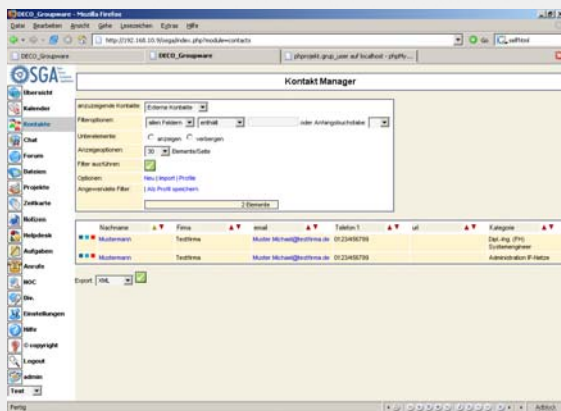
DECO_Groupware - Mozilla Firefox
Datei Bearbeiten Ansicht Gehe Lesezeichen Extras Hilfe
http://192.168.10.9/osga/index.php?module=contacts
DECO_Groupware
DECO_Groupware
phpprojekt.grup_user auf localhost - phpMy...
OSGA
Übersicht
Kalender
Kontakte
Chat
Forum
Dateien
Projekte
Zeitkarte
Notizen
Helpdesk
Aufgaben
Anrufe
NOC
Div.
Einstellungen
Hilfe
© copyright
Logout
admin
Text

Kontakt Manager

anzuzeigende Kontakte: Externe Kontakte
Filteroptionen: allen Feldern enthält oder Anfangsbuchstabe
Unterelemente: anzeigen verbergen
Anzeigeoptionen: 30 Elemente/Seite
Filter ausführen:
Optionen: Neu | Import | Profile
Angewendete Filter: | Als Profil speichern
2 Elemente

| Nachname | Firma | email | Telefon 1 | url | Kategorie |
|---|---|---|---|---|---|
| Mustermann | Testfirma | Muster.Michael@testfirma.de | 0123456789 | | Dipl.-Ing. (FH) Systemingenieur |
| Mustermann | Testfirma | Muster.Michael@testfirma.de | 0123456789 | | Administration IP-Netze |

Export XML

Fertig
Adblock